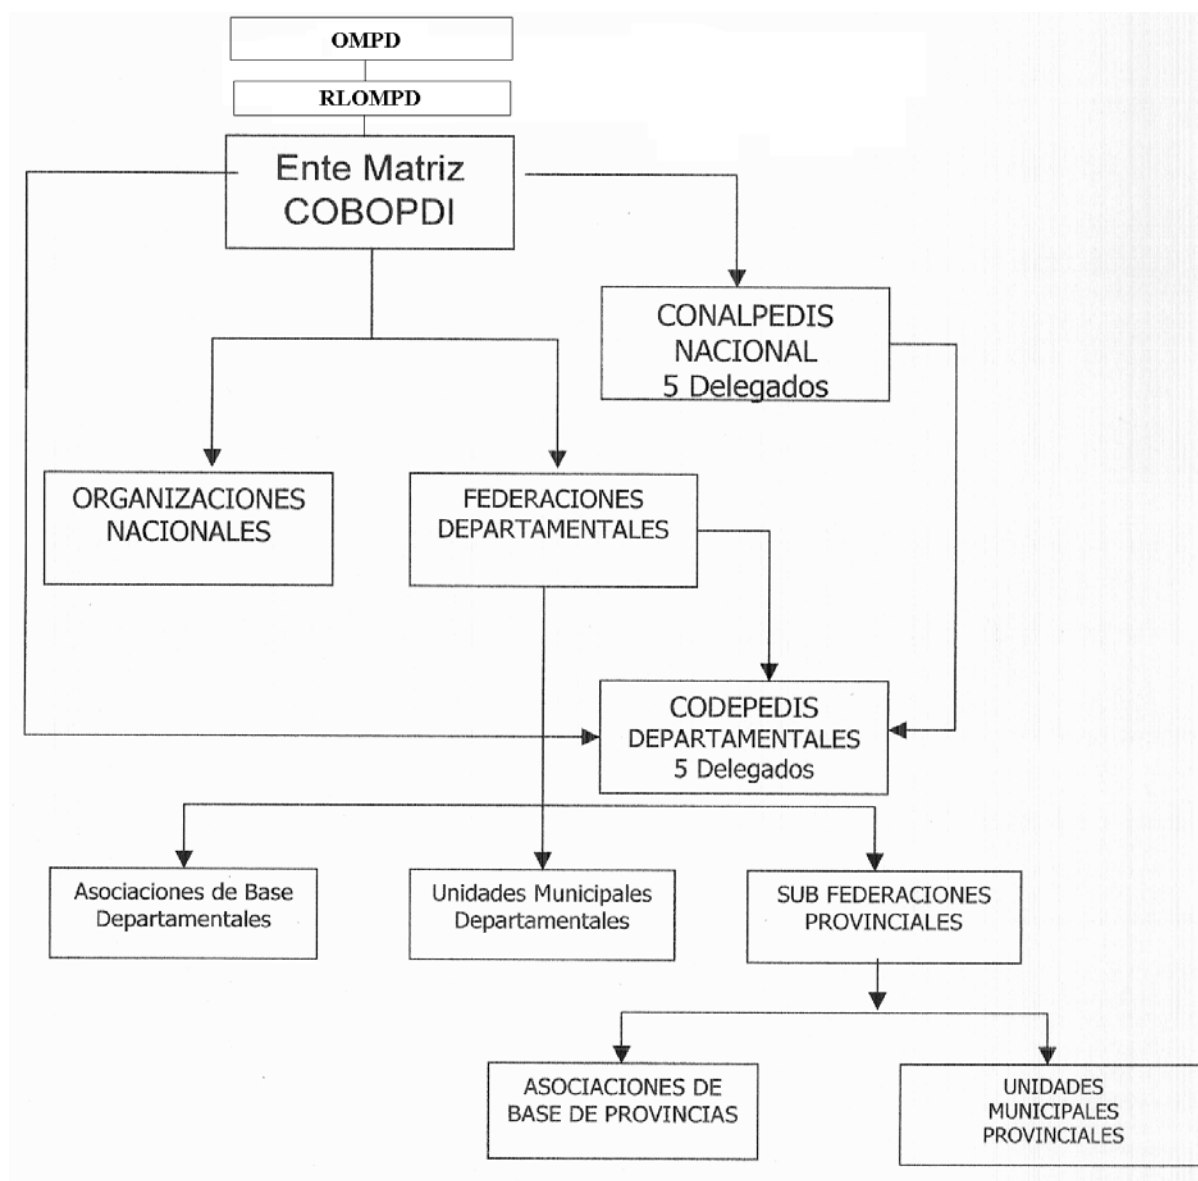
OMPD

RLOMPD

Ente Matriz
COBOPDI

CONALPEDIS
NACIONAL
5 Delegados

ORGANIZACIONES
NACIONALES

FEDERACIONES
DEPARTAMENTALES

CODEPEDIS
DEPARTAMENTALES
5 Delegados

Asociaciones de Base
Departamentales

Unidades Municipales
Departamentales

SUB FEDERACIONES
PROVINCIALES

ASOCIACIONES DE
BASE DE PROVINCIAS

UNIDADES
MUNICIPALES
PROVINCIALES